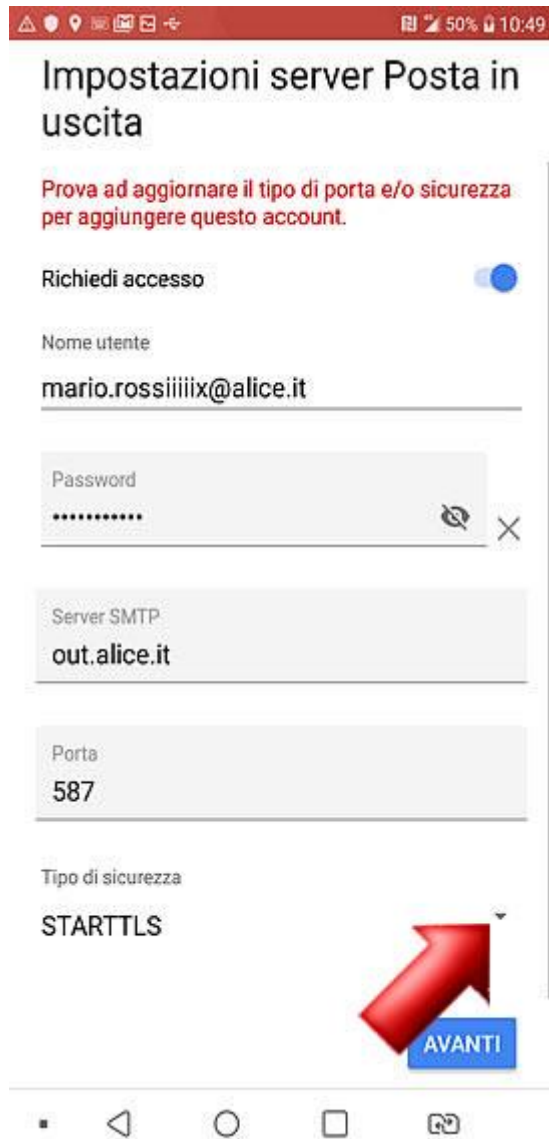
50% 10:49

Impostazioni server Posta in uscita

Prova ad aggiornare il tipo di porta e/o sicurezza per aggiungere questo account.

Richiedi accesso

Nome utente
mario.rossiiiiix@alice.it

Password
•••••••••••

Server SMTP
out.alice.it

Porta
587

Tipo di sicurezza
STARTTLS

AVANTI